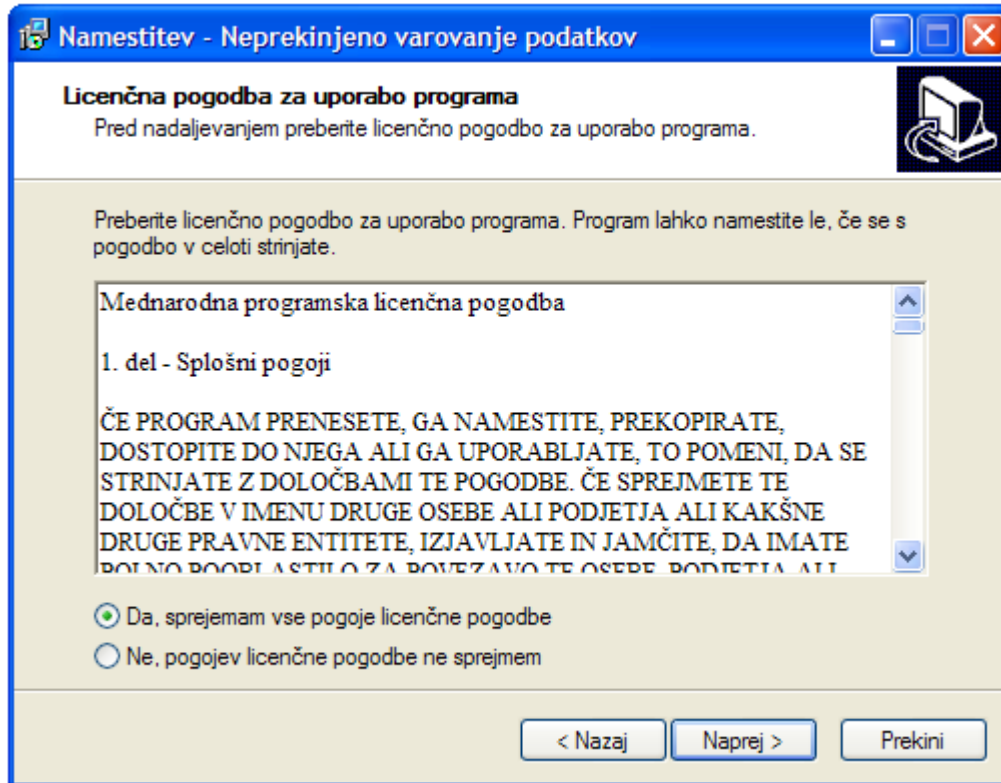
Namestitev - Neprekinjeno varovanje podatkov

Licenčna pogodba za uporabo programa
Pred nadaljevanjem preberite licenčno pogodbo za uporabo programa.

Preberite licenčno pogodbo za uporabo programa. Program lahko namestite le, če se s pogodbo v celoti strinjate.

Mednarodna programska licenčna pogodba

1. del - Splošni pogoji

ČE PROGRAM PRENESETE, GA NAMESTITE, PREKOPIRATE, DOSTOPITE DO NJEGA ALI GA UPORABLJATE, TO POMENI, DA SE STRINJATE Z DOLOČBAMI TE POGODBE. ČE SPREJMETE TE DOLOČBE V IMENU DRUGE OSEBE ALI PODJETJA ALI KAKŠNE DRUGE PRAVNE ENTITETE, IZJAVLJATE IN JAMČITE, DA IMATE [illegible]

Da, sprejemam vse pogoje licenčne pogodbe
Ne, pogojev licenčne pogodbe ne sprejmem

< Nazaj
Naprej >
Prekini